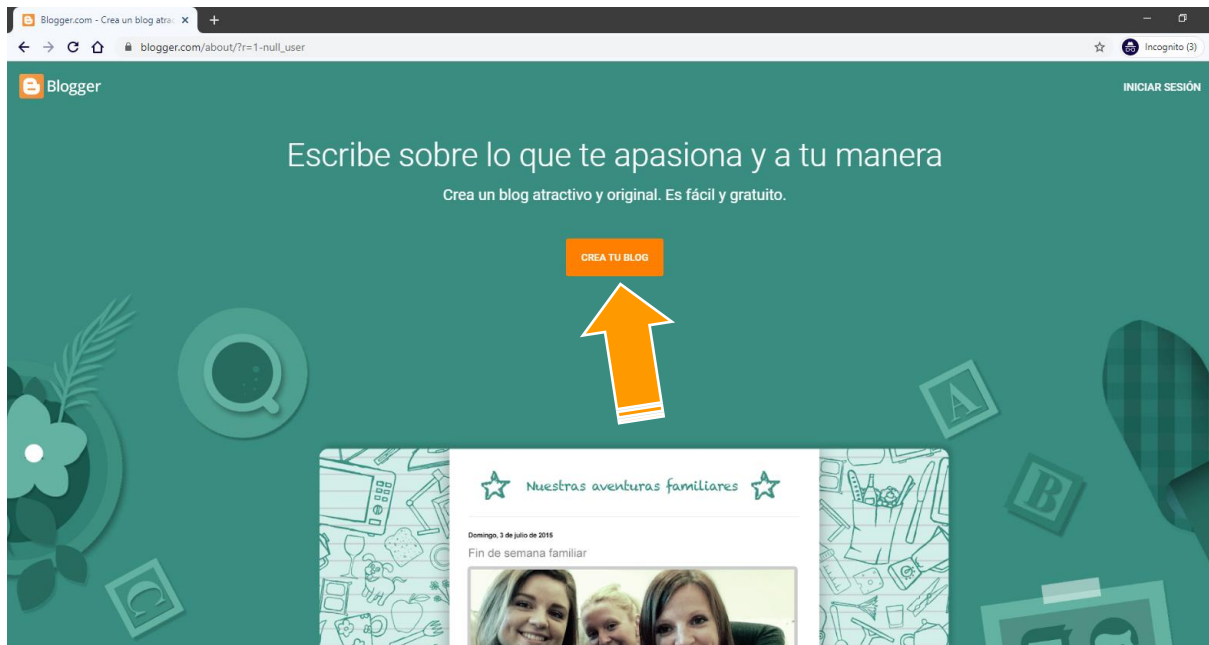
Blogger.com - Crea un blog atra
blogger.com/about/?r=1-null_user
Incognito (3)

Blogger

INICIAR SESIÓN

Escribe sobre lo que te apasiona y a tu manera

Crea un blog atractivo y original. Es fácil y gratuito.

CREA TU BLOG

A

B

C

Nuestras aventuras familiares

Domingo, 3 de julio de 2016

Fin de semana familiar